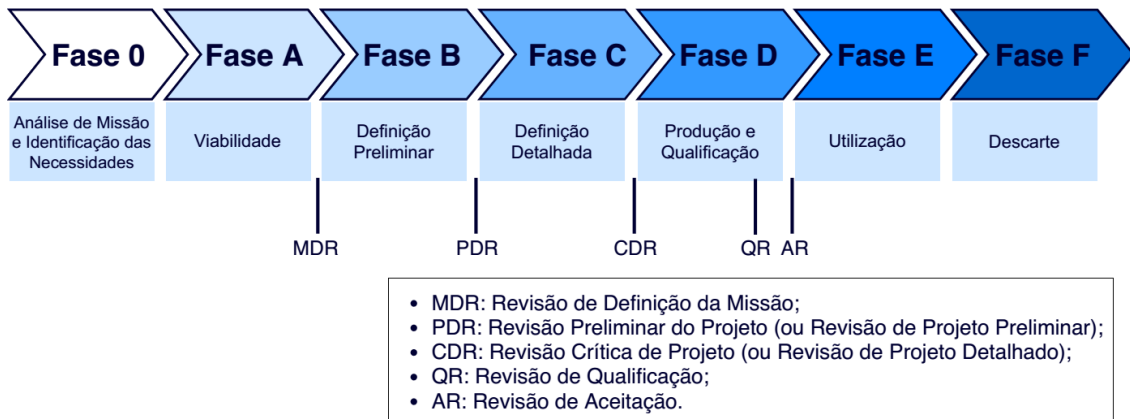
Fase 0

Fase A

Fase B

Fase C

Fase D

Fase E

Fase F

Análise de Missão e Identificação das Necessidades

Viabilidade

Definição Preliminar

Definição Detalhada

Produção e Qualificação

Utilização

Descarte

MDR

PDR

CDR

QR

AR

• MDR: Revisão de Definição da Missão;
• PDR: Revisão Preliminar do Projeto (ou Revisão de Projeto Preliminar);
• CDR: Revisão Crítica de Projeto (ou Revisão de Projeto Detalhado);
• QR: Revisão de Qualificação;
• AR: Revisão de Aceitação.